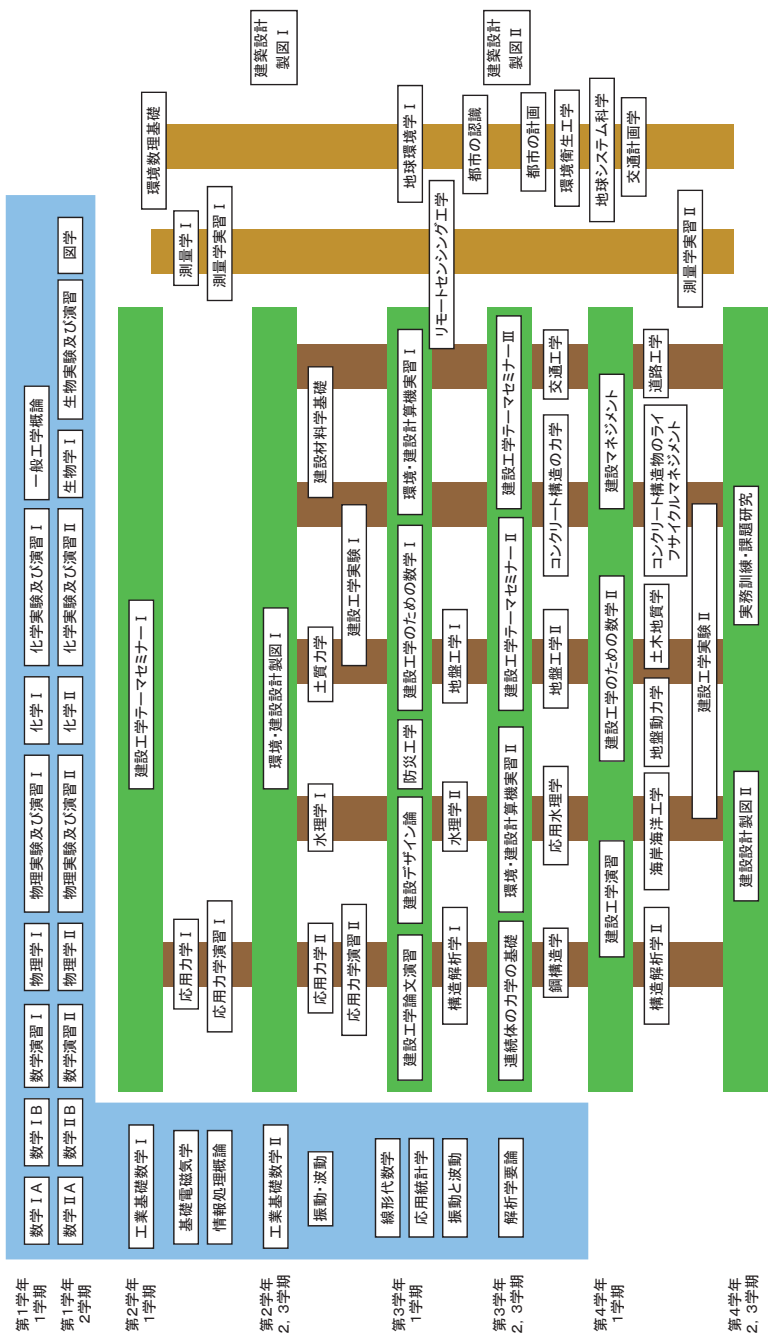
第1学年 1学期
第1学年 2学期
第2学年 1学期
第2学年 2、3学期
第3学年 1学期
第3学年 2、3学期
第4学年 1学期
第4学年 2、3学期

数学ⅠA
数学ⅠB
数学演習Ⅰ
物理学Ⅰ
物理実験及び演習Ⅰ
化学Ⅰ
化学実験及び演習Ⅰ
一般工学概論

数学ⅡA
数学ⅡB
数学演習Ⅱ
物理学Ⅱ
物理実験及び演習Ⅱ
化学Ⅱ
化学実験及び演習Ⅱ
生物学Ⅰ
生物実験及び演習
図学

工業基礎数学Ⅰ
基礎電磁気学
情報処理概論
建設工学テーマセミナーⅠ
応用力学Ⅰ
応用力学演習Ⅰ
環境数理基礎
測量学Ⅰ
測量学実習Ⅰ

工業基礎数学Ⅱ
振動・波動
環境・建設設計製図Ⅰ
応用力学Ⅱ
応用力学演習Ⅱ
水理学Ⅰ
土質力学
建設工学実験Ⅰ
建設材料学基礎
建築設計製図Ⅰ

線形代数学
応用統計学
振動と波動
建設工学論文演習
構造解析学Ⅰ
建設デザイン論
水理学Ⅱ
防災工学
建設工学のための数学Ⅰ
地盤工学Ⅰ
環境・建設計算機実習Ⅰ
リモートセンシング工学
地球環境学Ⅰ

解析学要論
連続体の力学の基礎
鋼構造学
環境・建設計算機実習Ⅱ
応用水理学
建設工学テーマセミナーⅡ
地盤工学Ⅱ
コンクリート構造の力学
建設工学テーマセミナーⅢ
交通工学
都市の認識
都市の計画
環境衛生工学
建築設計製図Ⅱ

建設工学演習
建設工学のための数学Ⅱ
建設マネジメント
地球システム科学
交通計画学

構造解析学Ⅱ
海岸海洋工学
地盤動力学
土木地質学
コンクリート構造物のライフサイクルマネジメント
道路工学
建設工学実験Ⅱ
測量学実習Ⅱ
建設設計製図Ⅱ
実務訓練・課題研究